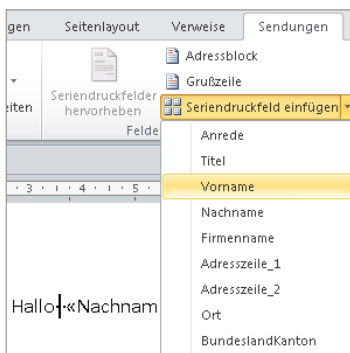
gen Seitenlayout Verweise Sendungen

iten

Seriendruckfelder hervorheben

Felde

Adressblock

Grußzeile

Seriendruckfeld einfügen

Anrede

Titel

Vorname

Nachname

Firmenname

Adresszeile_1

Adresszeile_2

Ort

BundeslandKanton

3 · 4 · 5

Hallo «Nachnam